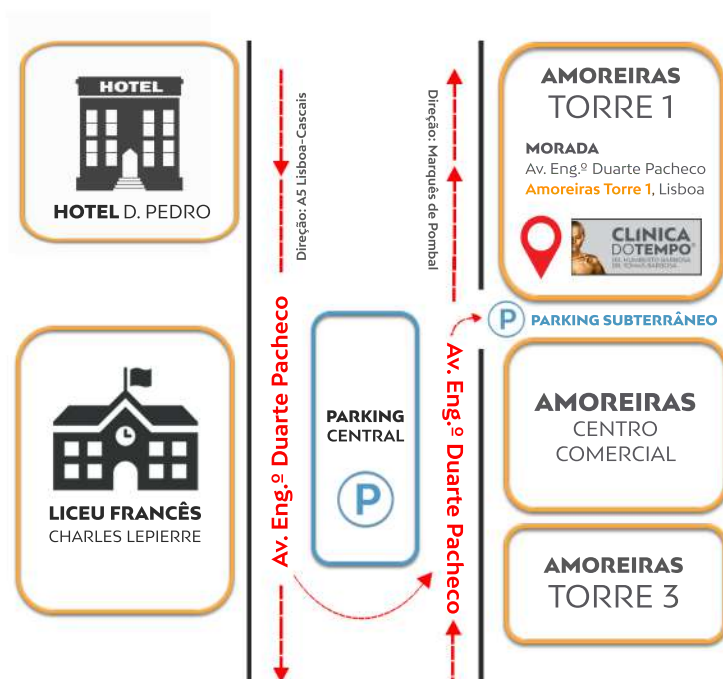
HOTEL
HOTEL D. PEDRO

Direção: A5 Lisboa-Cascais

Direção: Marquês de Pombal

AMOREIRAS
TORRE 1

MORADA
Av. Eng.º Duarte Pacheco
Amoreiras Torre 1, Lisboa

CLINICA DOTEMPO®
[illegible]

P PARKING SUBTERRÂNEO

Av. Eng.º Duarte Pacheco

PARKING CENTRAL

P

Av. Eng.º Duarte Pacheco

LICEU FRANCÊS
CHARLES LEPIERRE

AMOREIRAS
CENTRO COMERCIAL

AMOREIRAS
TORRE 3